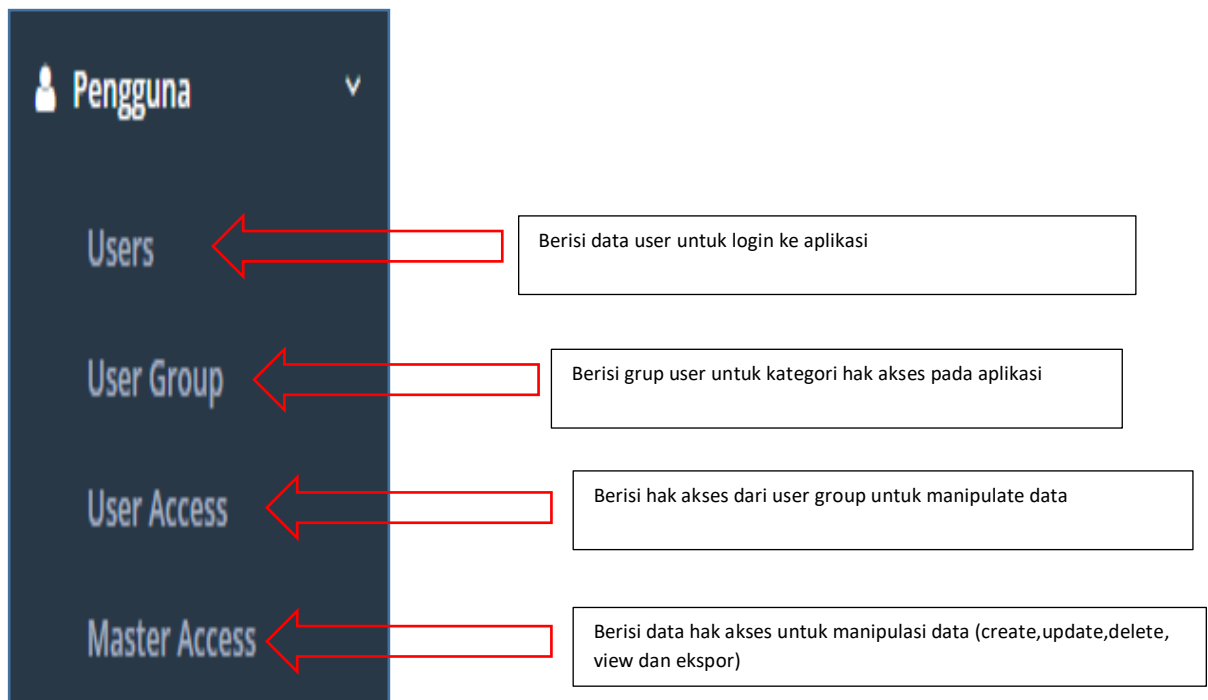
Pengguna

Users

Berisi data user untuk login ke aplikasi

User Group

Berisi grup user untuk kategori hak akses pada aplikasi

User Access

Berisi hak akses dari user group untuk manipulate data

Master Access

Berisi data hak akses untuk manipulasi data (create,update,delete, view dan ekspor)